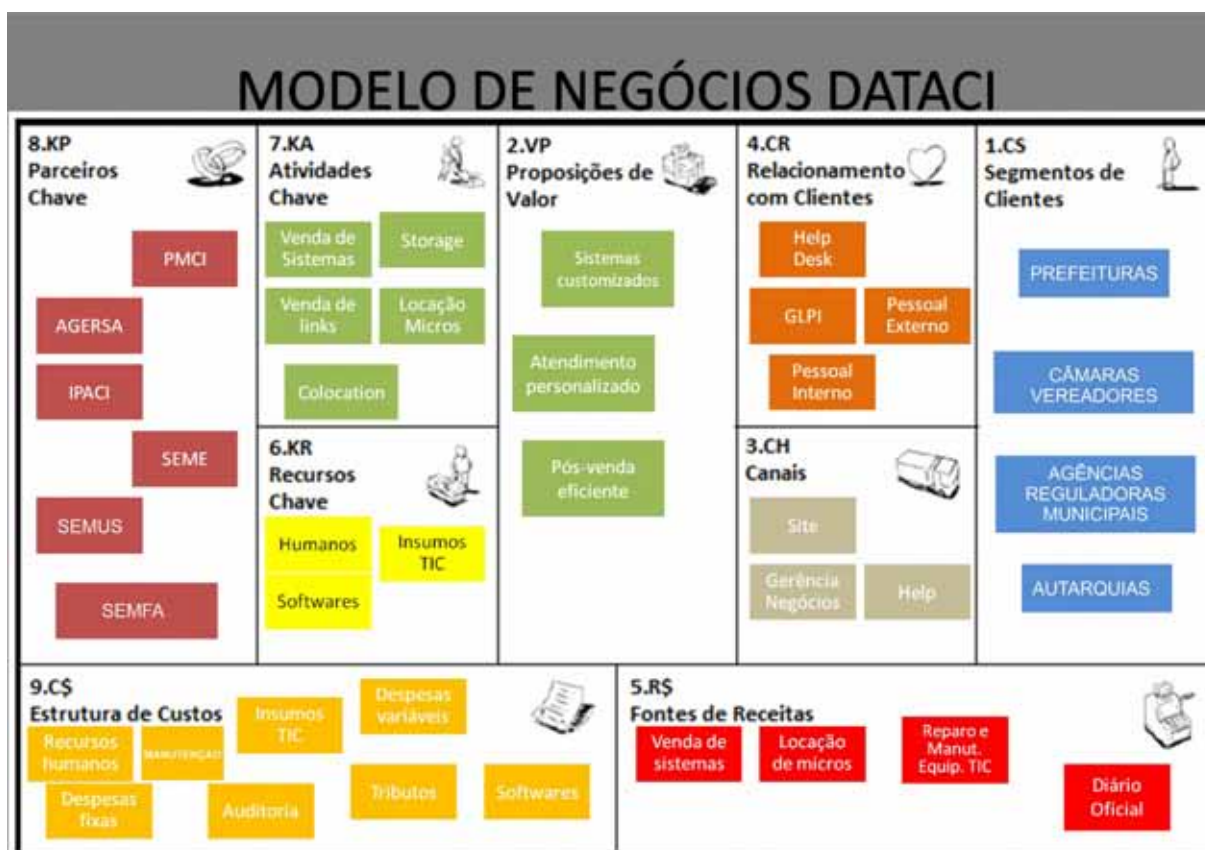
MODELO DE NEGÓCIOS DATACI

8.KP
Parceiros Chave

PMCI
AGERSA
IPACI
SEME
SEMUS
SEMFA

7.KA
Atividades Chave

Venda de Sistemas
Storage
Venda de links
Locação Micros
Colocation

6.KR
Recursos Chave

Humanos
Insumos TIC
Softwares

2.VP
Proposições de Valor

Sistemas customizados
Atendimento personalizado
Pós-venda eficiente

4.CR
Relacionamento com Clientes

Help Desk
GLPI
Pessoal Externo
Pessoal Interno

3.CH
Canais

Site
Gerência Negócios
Help

1.CS
Segmentos de Clientes

PREFEITURAS
CÂMARAS VEREADORES
AGÊNCIAS REGULADORAS MUNICIPAIS
AUTARQUIAS

9.C$
Estrutura de Custos

Recursos humanos
MANUTENÇÃO
Insumos TIC
Despesas variáveis
Despesas fixas
Auditoria
Tributos
Softwares

5.R$
Fontes de Receitas

Venda de sistemas
Locação de micros
Reparo e Manut. Equip. TIC
Diário Oficial